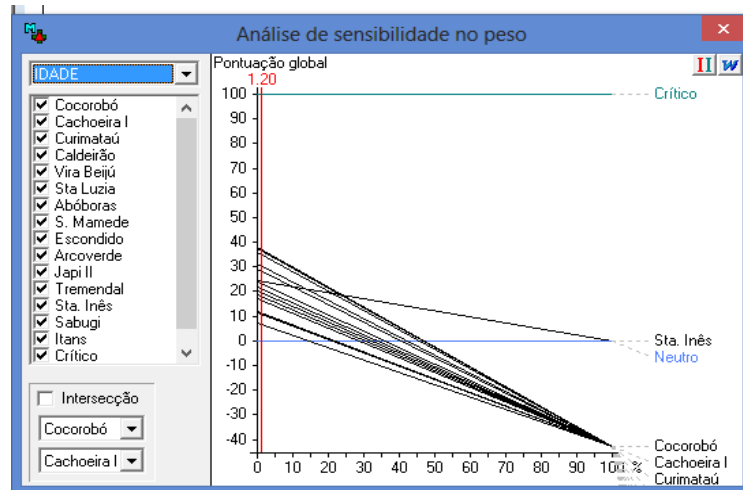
Análise de sensibilidade no peso

IDADE

Cocorobó
Cachoeira I
Curimataú
Caldeirão
Vira Beijú
Sta Luzia
Abóboras
S. Mamede
Escondido
Arcoverde
Japi II
Tremendal
Sta. Inês
Sabugi
Itans
Crítico

Intersecção
Cocorobó
Cachoeira I

Pontuação global
1.20
100
90
80
70
60
50
40
30
20
10
0
-10
-20
-30
-40
0 10 20 30 40 50 60 70 80 90 100 %

Crítico
Sta. Inês
Neutro
Cocorobó
Cachoeira I
Curimataú